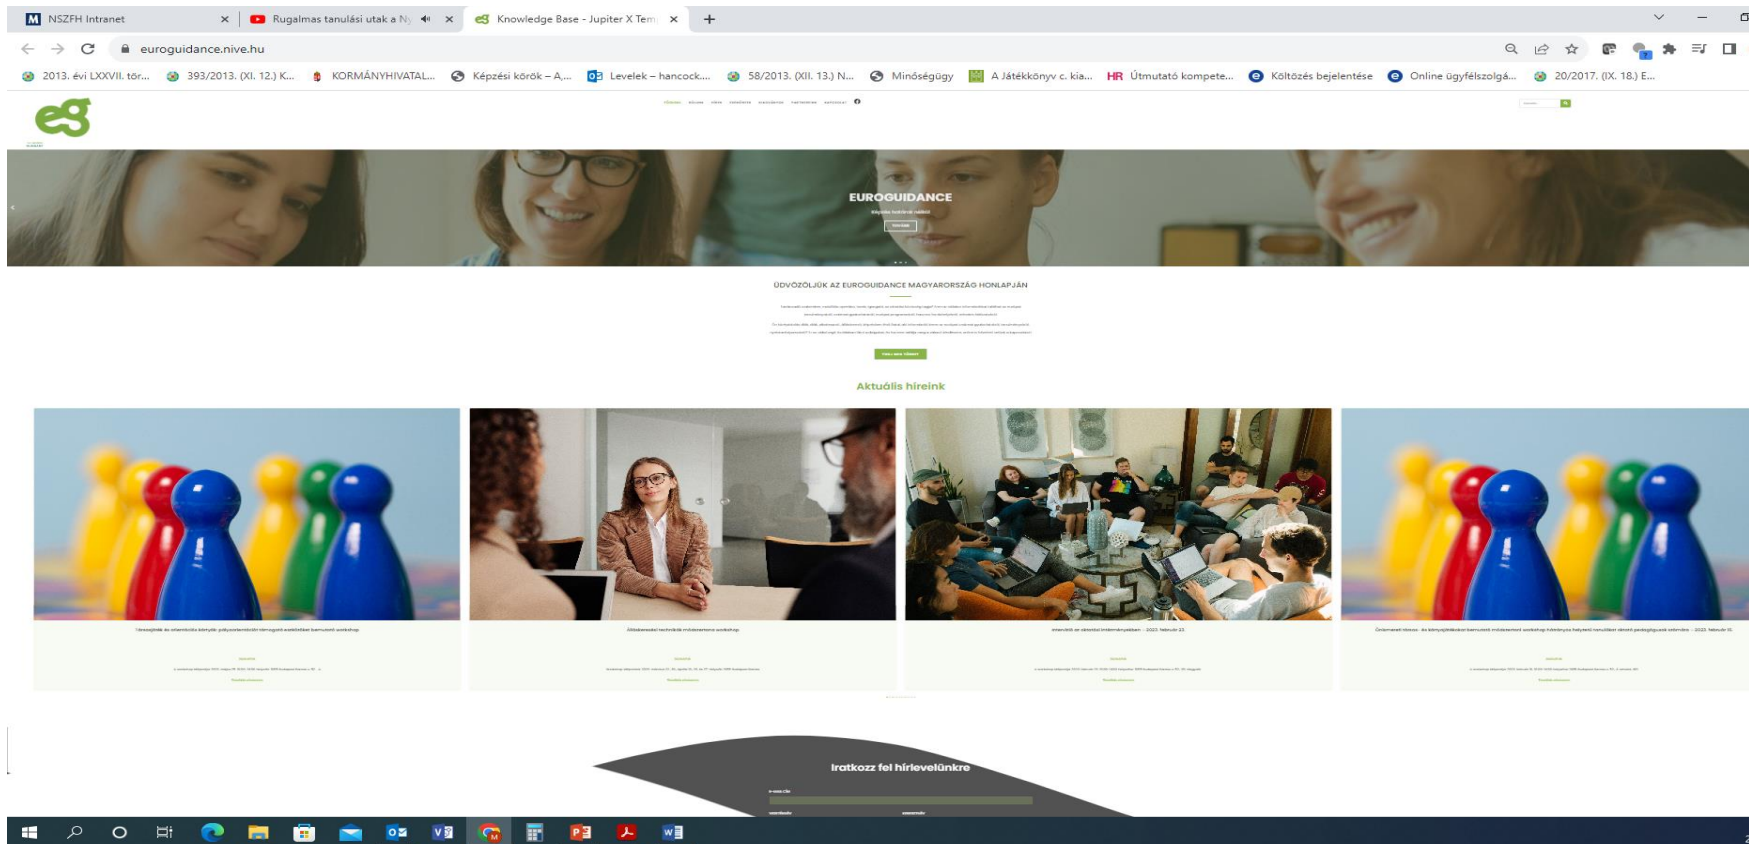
NSZFH Intranet ×
Rugalmas tanulási utak a Ny ×
Knowledge Base - Jupiter X Tem ×
+

euroguidance.nive.hu

2013. évi LXXVII. tör... 393/2013. (XI. 12.) K... KORMÁNYHIVATAL... Képzési körök – A,... Levelek – hancock.... 58/2013. (XII. 13.) N... Minőségügy A Játékkönyv c. kia... HR Útmutató kompete... Költözés bejelentése Online ügyfélszolgá... 20/2017. (IX. 18.) E...

EUROGUIDANCE

ÜDVÖZÖLJÜK AZ EUROGUIDANCE MAGYARORSZÁG HONLAPJÁN

Aktuális híreink

Iratkozz fel hírlevelünkre